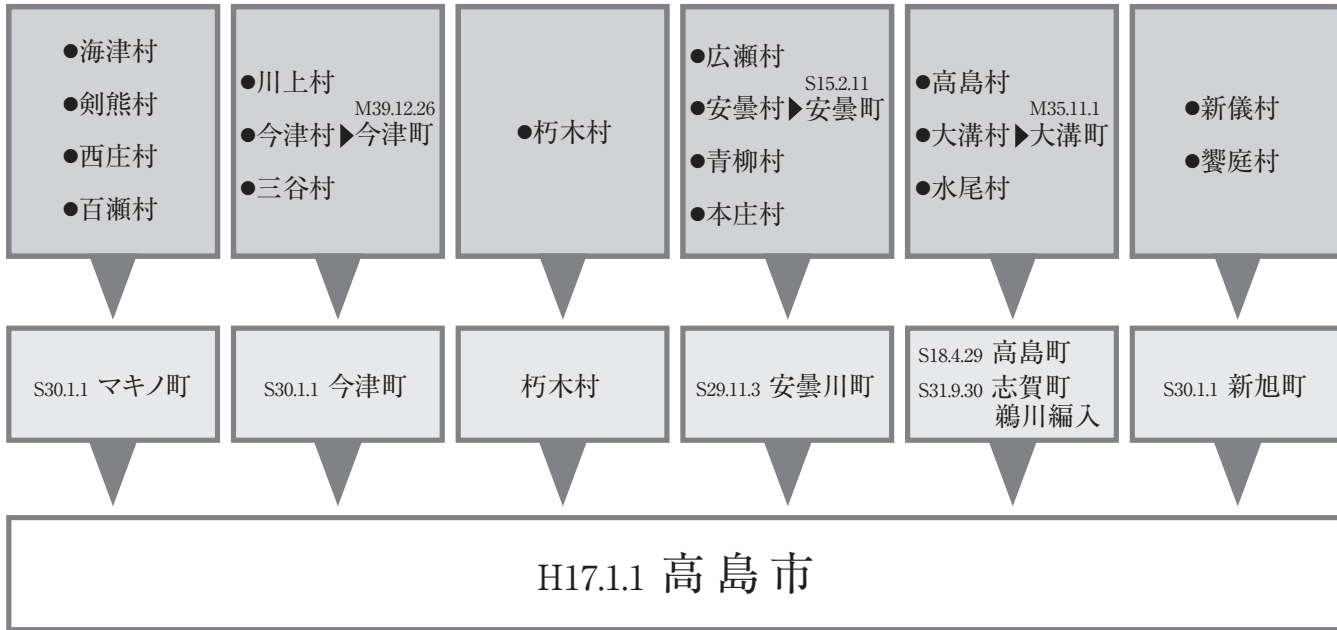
●海津村
●剣熊村
●西庄村
●百瀬村

●川上村
M39.12.26
●今津村▶今津町
●三谷村

●朽木村

●広瀬村
S15.2.11
●安曇村▶安曇町
●青柳村
●本庄村

●高島村
M35.11.1
●大溝村▶大溝町
●水尾村

●新儀村
●饗庭村

S30.1.1 マキノ町

S30.1.1 今津町

朽木村

S29.11.3 安曇川町

S18.4.29 高島町
S31.9.30 志賀町
鵜川編入

S30.1.1 新旭町

H17.1.1 高島市